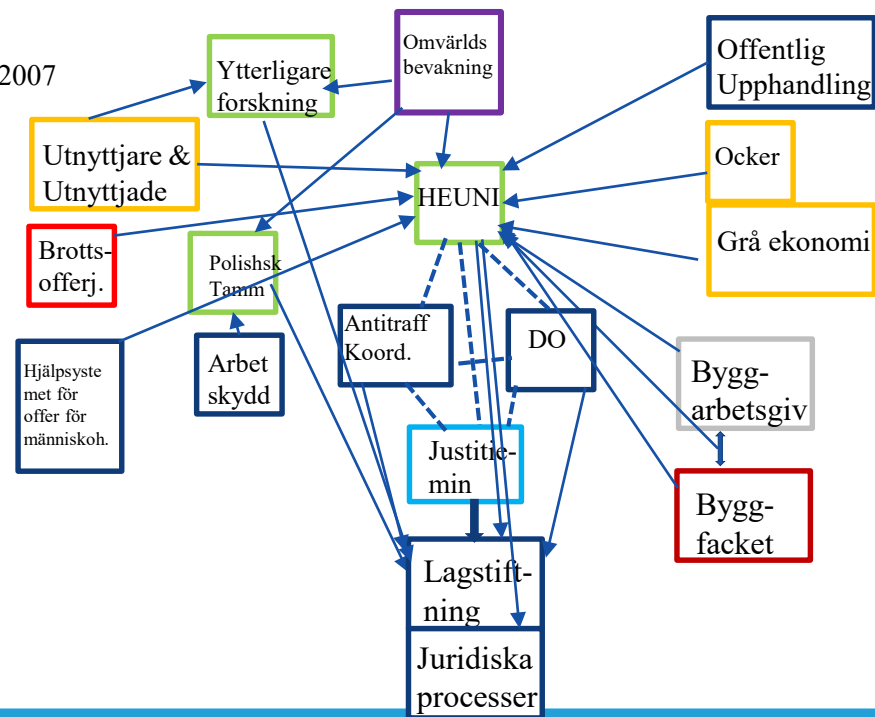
2007

Ytterligare forskning

Omvärlds bevakning

Offentlig Upphandling

Utnyttjare & Utnyttjade

HEUNI

Ocker

Brotts-offerj.

Polishsk Tamm

Grå ekonomi

Hjälpsystemet för offer för människoh.

Arbet skydd

Antitraff Koord.

DO

Bygg-arbetsgiv

Justitie-min

Bygg-facket

Lagstiftning

Juridiska processer